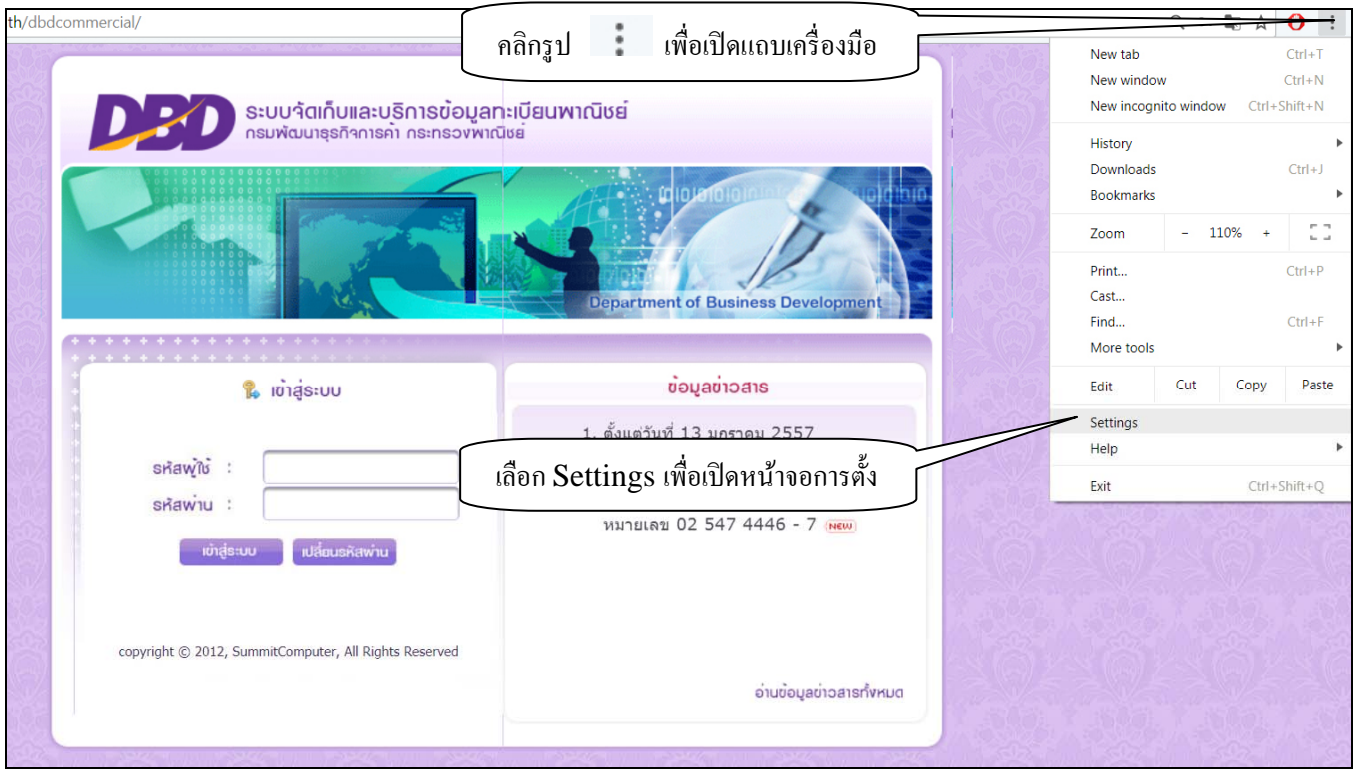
th/dbdcommercial/

คลิกรูป ⋮ เพื่อเปิดแถบเครื่องมือ

DBD ระบบจัดเก็บและบริการข้อมูลทะเบียนพาณิชย์
กรมพัฒนาธุรกิจการค้า กระทรวงพาณิชย์

Department of Business Development

เข้าสู่ระบบ

รหัสผู้ใช้ :
รหัสผ่าน :

เข้าสู่ระบบ เปลี่ยนรหัสผ่าน

copyright © 2012, SummitComputer, All Rights Reserved

ข้อมูลข่าวสาร

1. ตั้งแต่วันที่ 13 มกราคม 2557

หมายเลข 02 547 4446 - 7 NEW

อ่านข้อมูลข่าวสารทั้งหมด

เลือก Settings เพื่อเปิดหน้าจอการตั้ง

| | |
|---|---|
| New tab | Ctrl+T |
| New window | Ctrl+N |
| New incognito window | Ctrl+Shift+N |
| History | |
| Downloads | Ctrl+J |
| Bookmarks | |
| Zoom | − 110% + |
| Print... | Ctrl+P |
| Cast... | |
| Find... | Ctrl+F |
| More tools | |
| Edit | Cut Copy Paste |
| Settings | |
| Help | |
| Exit | Ctrl+Shift+Q |